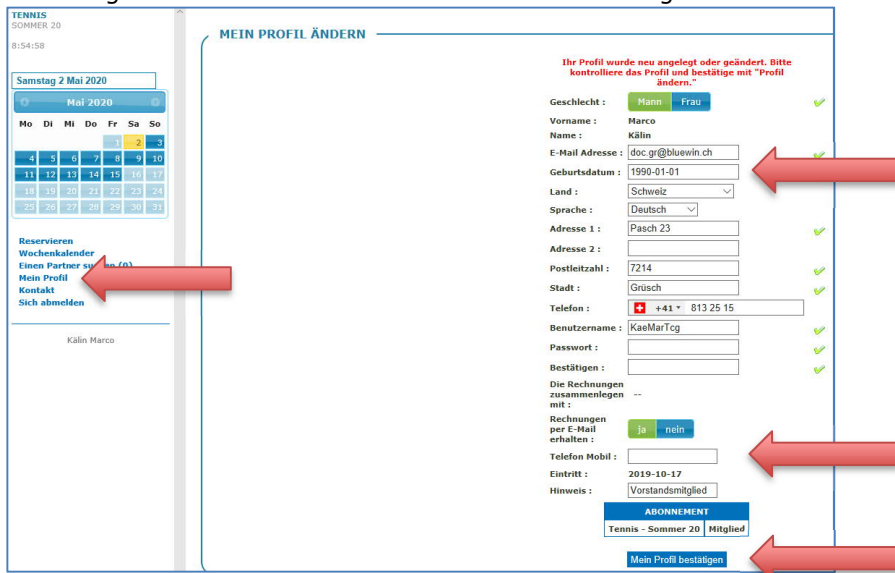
TENNIS
SOMMER 20

8:54:58

Samstag 2 Mai 2020

Mai 2020

| Mo | Di | Mi | Do | Fr | Sa | So |
|---|---|---|---|---|---|---|
| | | | | 1 | 2 | 3 |
| 4 | 5 | 6 | 7 | 8 | 9 | 10 |
| 11 | 12 | 13 | 14 | 15 | 16 | 17 |
| 18 | 19 | 20 | 21 | 22 | 23 | 24 |
| 25 | 26 | 27 | 28 | 29 | 30 | 31 |

Reservieren
Wochenkalender
Einen Partner su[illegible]n (0)
Mein Profil
Kontakt
Sich abmelden

Kälin Marco

MEIN PROFIL ÄNDERN

Ihr Profil wurde neu angelegt oder geändert. Bitte kontrolliere das Profil und bestätige mit "Profil ändern."

Geschlecht : Mann Frau
Vorname : Marco
Name : Kälin
E-Mail Adresse : doc.gr@bluewin.ch
Geburtsdatum : 1990-01-01
Land : Schweiz
Sprache : Deutsch
Adresse 1 : Pasch 23
Adresse 2 :
Postleitzahl : 7214
Stadt : Grüsch
Telefon : +41 813 25 15
Benutzername : KaeMarTcg
Passwort :
Bestätigen :
Die Rechnungen zusammenlegen mit : --
Rechnungen per E-Mail erhalten : ja nein
Telefon Mobil :
Eintritt : 2019-10-17
Hinweis : Vorstandsmitglied

| ABONNEMENT | |
|---|---|
| Tennis - Sommer 20 | Mitglied |

Mein Profil bestätigen